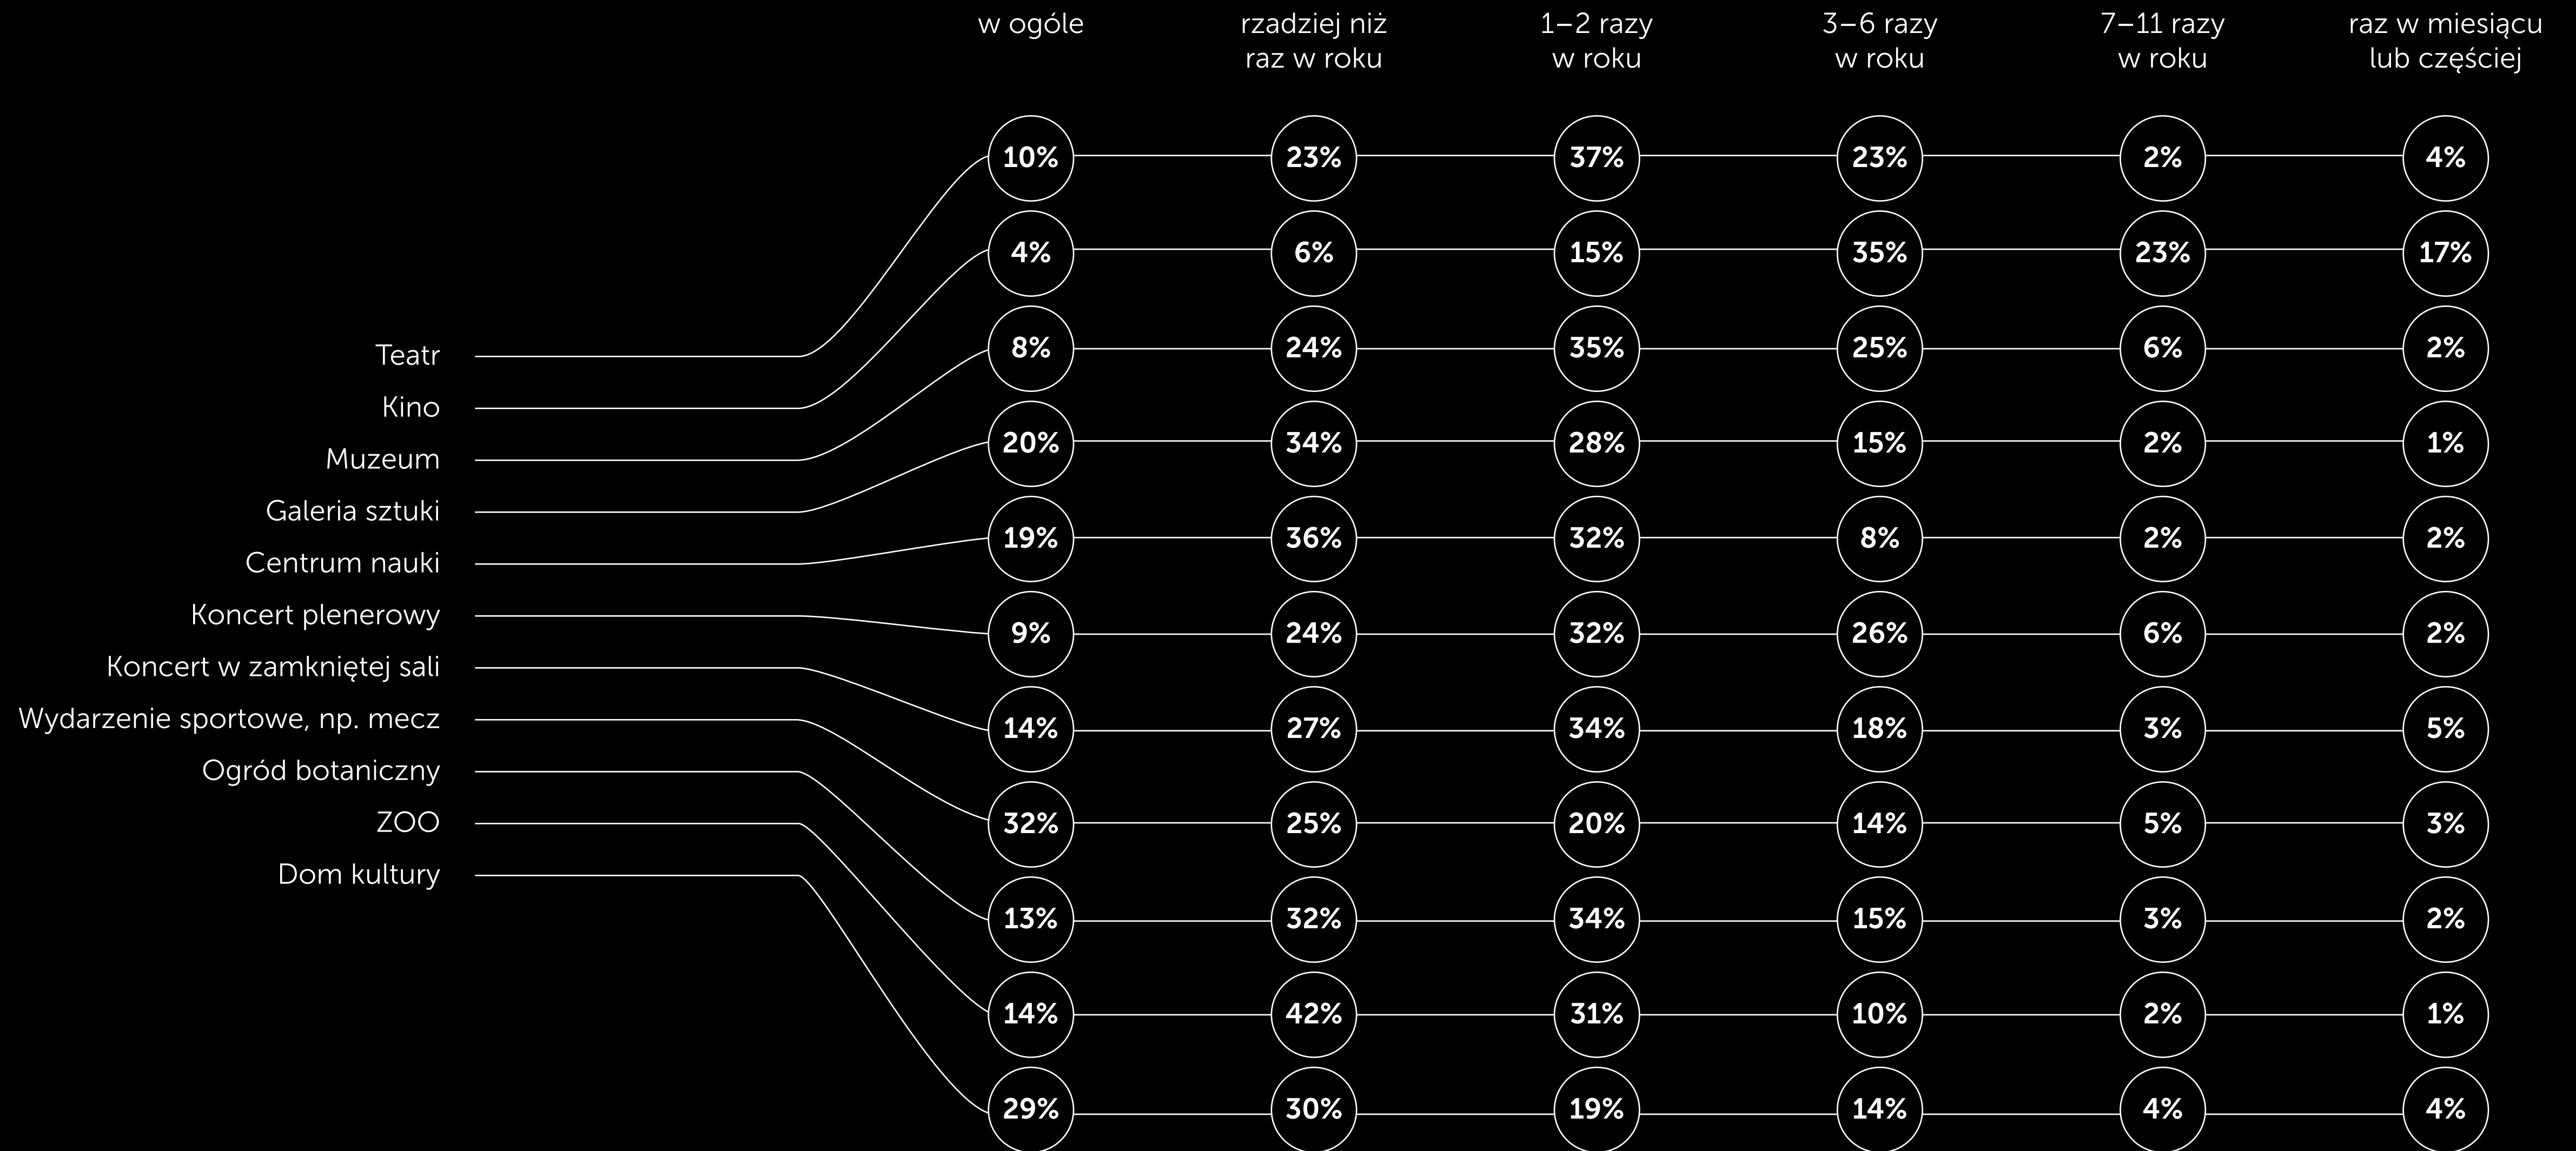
|  | w ogóle | rzadziej niż raz w roku | 1–2 razy w roku | 3–6 razy w roku | 7–11 razy w roku | raz w miesiącu lub częściej |
|---|---|---|---|---|---|---|
| Teatr | 10% | 23% | 37% | 23% | 2% | 4% |
| Kino | 4% | 6% | 15% | 35% | 23% | 17% |
| Muzeum | 8% | 24% | 35% | 25% | 6% | 2% |
| Galeria sztuki | 20% | 34% | 28% | 15% | 2% | 1% |
| Centrum nauki | 19% | 36% | 32% | 8% | 2% | 2% |
| Koncert plenerowy | 9% | 24% | 32% | 26% | 6% | 2% |
| Koncert w zamkniętej sali | 14% | 27% | 34% | 18% | 3% | 5% |
| Wydarzenie sportowe, np. mecz | 32% | 25% | 20% | 14% | 5% | 3% |
| Ogród botaniczny | 13% | 32% | 34% | 15% | 3% | 2% |
| ZOO | 14% | 42% | 31% | 10% | 2% | 1% |
| Dom kultury | 29% | 30% | 19% | 14% | 4% | 4% |